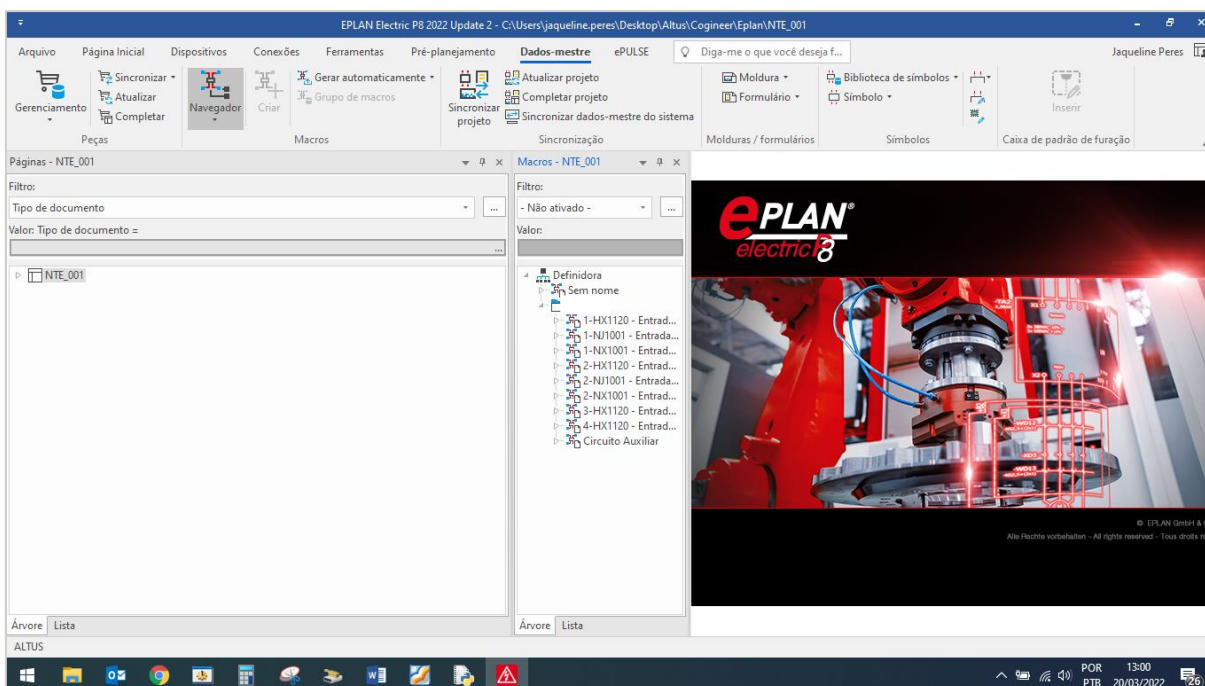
EPLAN Electric P8 2022 Update 2 - C:\Users\jaqueline.peres\Desktop\Altus\Cogineer\Eplan\NTE_001

Arquivo Página Inicial Dispositivos Conexões Ferramentas Pré-planejamento Dados-mestre ePULSE Diga-me o que você deseja f... Jaqueline Peres

Gerenciamento
Sincronizar
Atualizar
Completar
Peças

Navegador
Criar
Gerar automaticamente
Grupo de macros
Macros

Sincronizar projeto
Atualizar projeto
Completar projeto
Sincronizar dados-mestre do sistema
Sincronização

Moldura
Formulário
Molduras / formulários

Biblioteca de símbolos
Símbolo
Símbolos

Inserir
Caixa de padrão de furação

Páginas - NTE_001
Filtro:
Tipo de documento
Valor: Tipo de documento =
NTE_001
Árvore Lista

Macros - NTE_001
Filtro:
- Não ativado -
Valor:
Definidora
Sem nome
1-HX1120 - Entrad...
1-NJ1001 - Entrada...
1-NX1001 - Entrad...
2-HX1120 - Entrad...
2-NJ1001 - Entrada...
2-NX1001 - Entrad...
3-HX1120 - Entrad...
4-HX1120 - Entrad...
Circuito Auxiliar
Árvore Lista

ePLAN® electric P8

© EPLAN GmbH &
Alle Rechte vorbehalten - All rights reserved - Tous droits r

ALTUS

POR PTB 13:00 20/03/2022 26